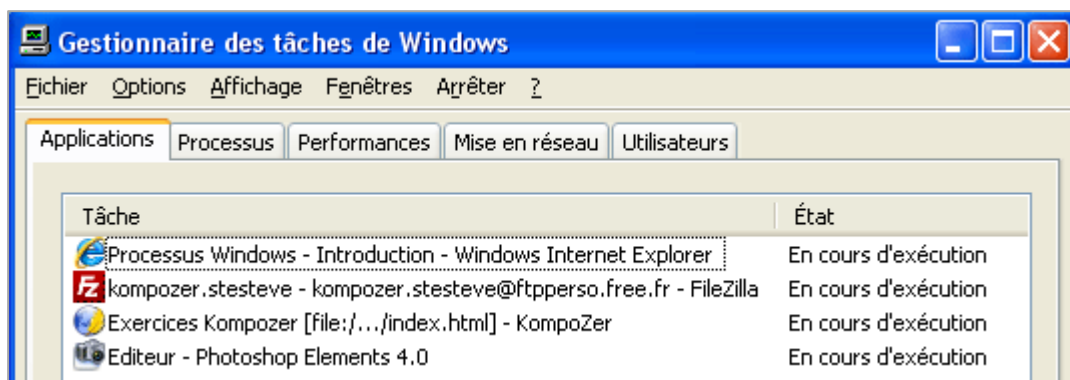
Gestionnaire des tâches de Windows

Fichier Options Affichage Fenêtres Arrêter ?

Applications | Processus | Performances | Mise en réseau | Utilisateurs

| Tâche | État |
|---|---|
| Processus Windows - Introduction - Windows Internet Explorer | En cours d'exécution |
| kompozer.stesteve - kompozer.stesteve@ftpperso.free.fr - FileZilla | En cours d'exécution |
| Exercices Kompozer [file:/.../index.html] - KompoZer | En cours d'exécution |
| Editeur - Photoshop Elements 4.0 | En cours d'exécution |